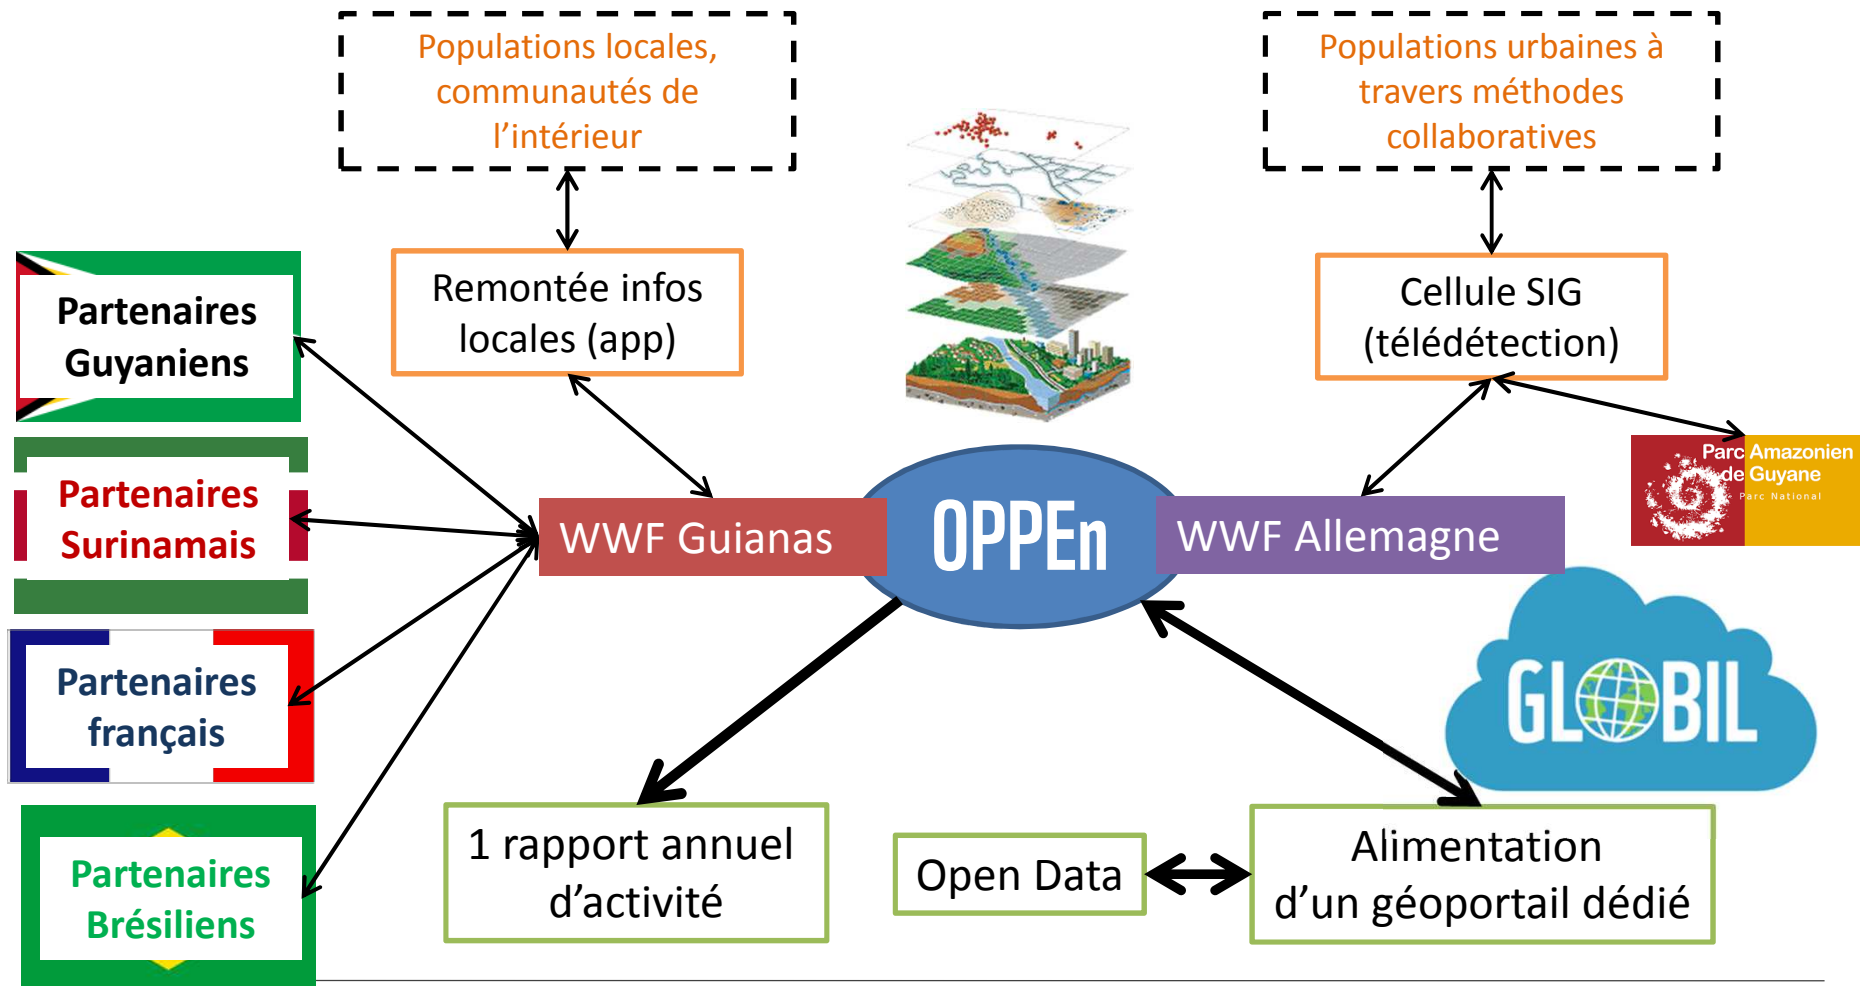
Populations locales, communautés de l'intérieur

Populations urbaines à travers méthodes collaboratives

Partenaires Guyaniens

Remontée infos locales (app)

Cellule SIG (télédétection)

Partenaires Surinamais

WWF Guianas

OPPEn

WWF Allemagne

Parc Amazonien de Guyane
Parc National

Partenaires français

GLOBIL

Partenaires Brésiliens

1 rapport annuel d'activité

Open Data

Alimentation d'un géoportail dédié